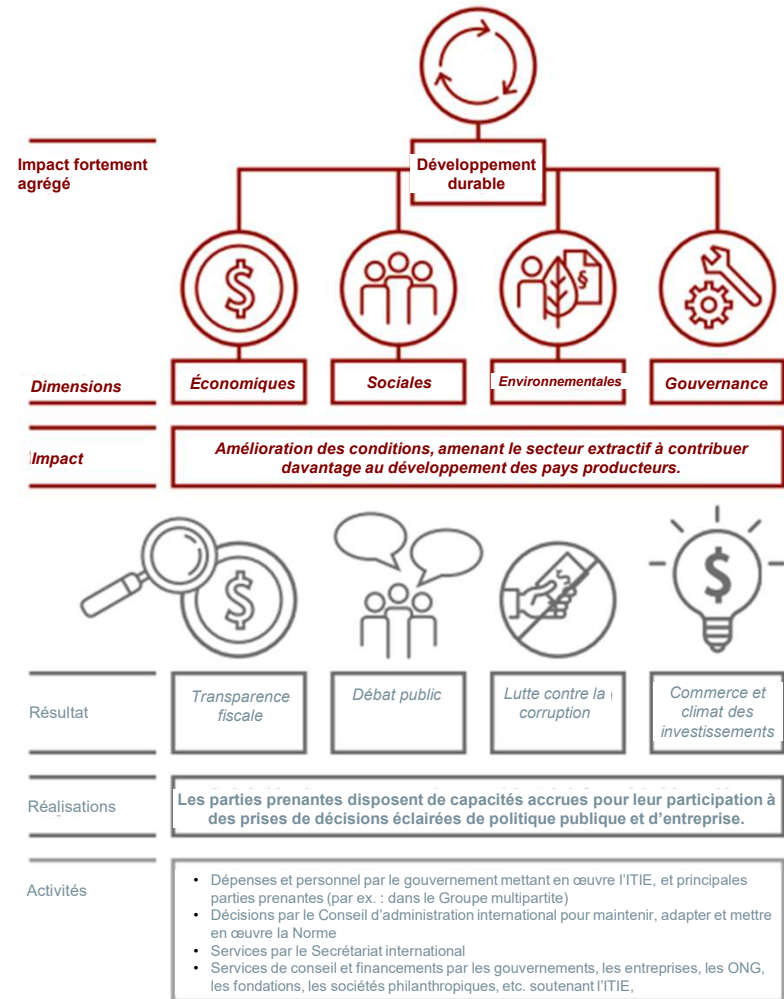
Impact fortement agrégé

Développement durable

Dimensions

Économiques

Sociales

Environnementales

Gouvernance

Impact

Amélioration des conditions, amenant le secteur extractif à contribuer davantage au développement des pays producteurs.

Résultat

Transparence fiscale

Débat public

Lutte contre la corruption

Commerce et climat des investissements

Réalisations

Les parties prenantes disposent de capacités accrues pour leur participation à des prises de décisions éclairées de politique publique et d'entreprise.

Activités

- Dépenses et personnel par le gouvernement mettant en œuvre l'ITIE, et principales parties prenantes (par ex. : dans le Groupe multipartite)
- Décisions par le Conseil d'administration international pour maintenir, adapter et mettre en œuvre la Norme
- Services par le Secrétariat international
- Services de conseil et financements par les gouvernements, les entreprises, les ONG, les fondations, les sociétés philanthropiques, etc. soutenant l'ITIE,